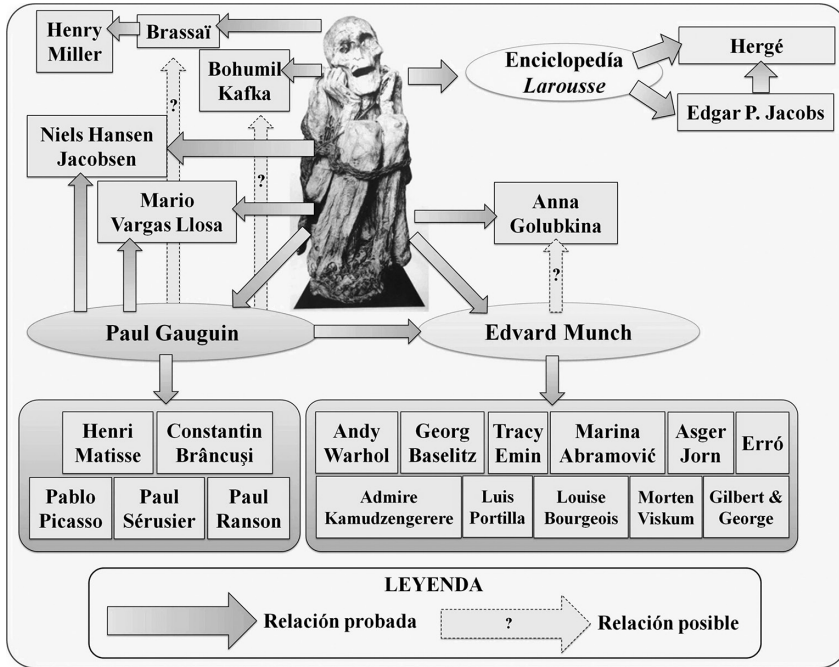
Henry Miller

Brassaï

Bohumil Kafka

?

Enciclopedía *Larousse*

Hergé

Edgar P. Jacobs

Niels Hansen Jacobsen

?

Mario Vargas Llosa

Anna Golubkina

?

Paul Gauguin

Edvard Munch

| Henri Matisse | Constantin Brâncuși |
|---|---|

| Pablo Picasso | Paul Sérusier | Paul Ranson |
|---|---|---|

| Andy Warhol | Georg Baselitz | Tracy Emin | Marina Abramović | Asger Jorn | Erró |
|---|---|---|---|---|---|

| Admire Kamudzengerere | Luis Portilla | Louise Bourgeois | Morten Viskum | Gilbert & George |
|---|---|---|---|---|

LEYENDA

Relación probada

?

Relación posible